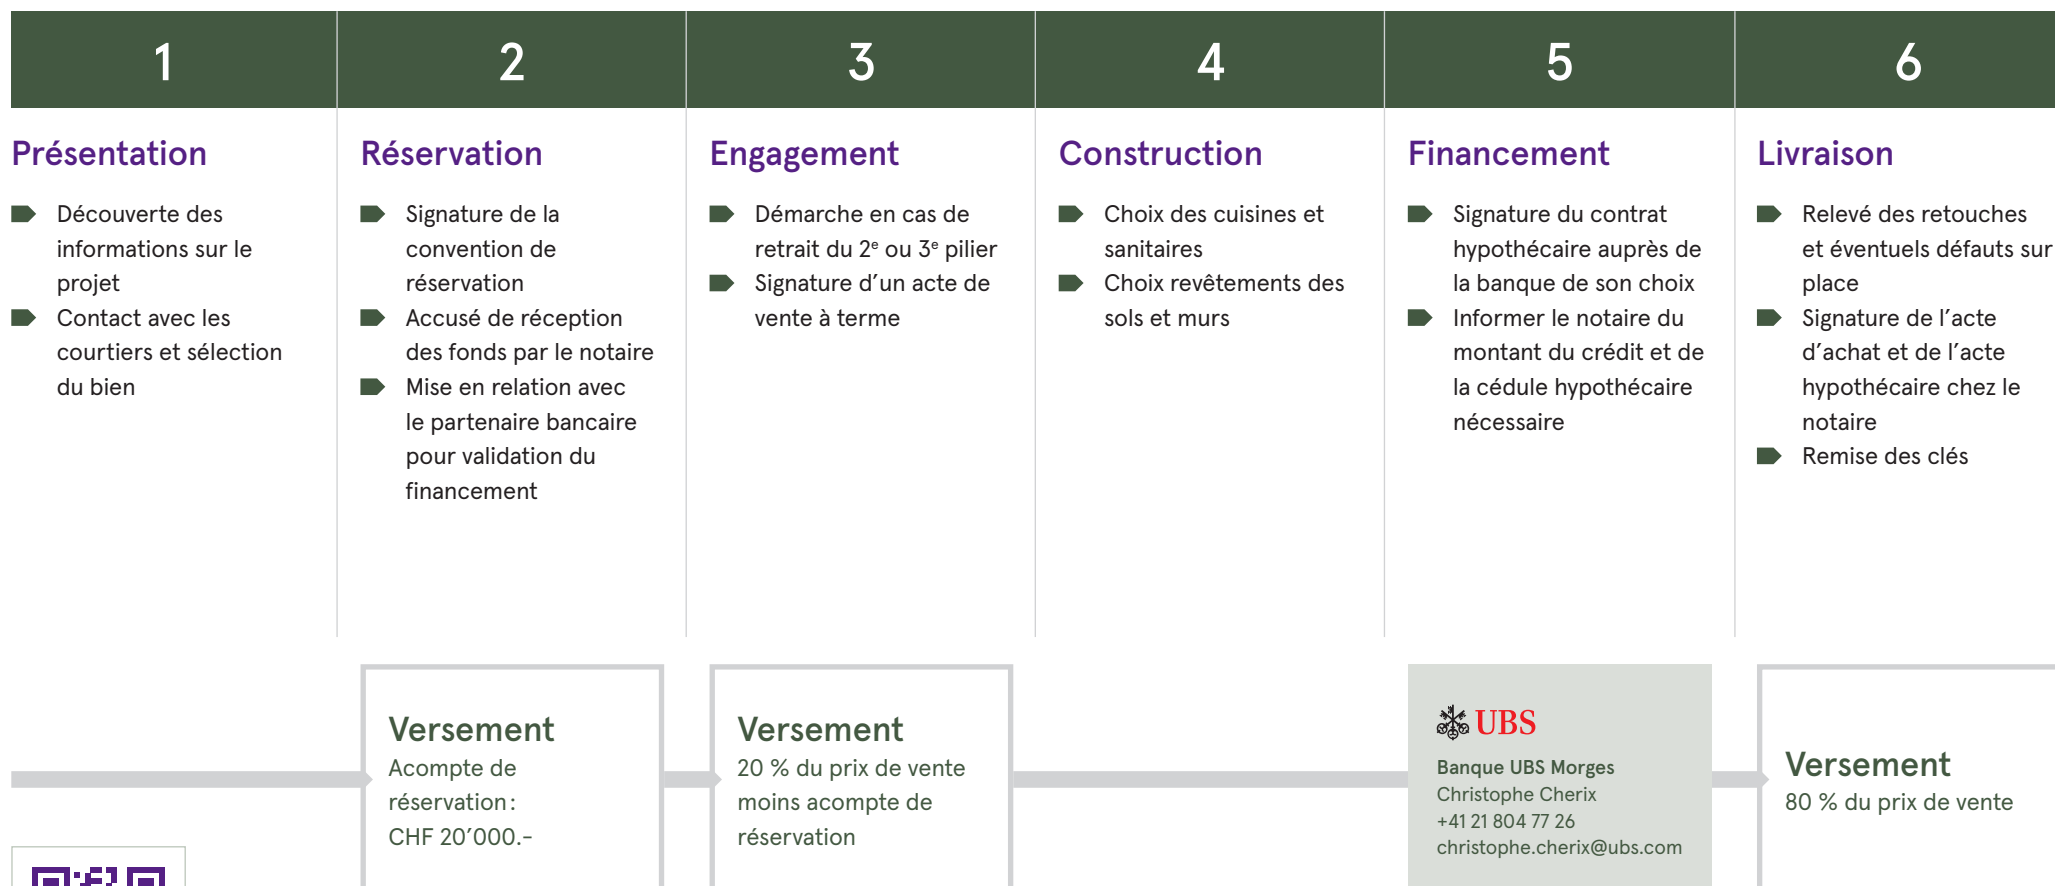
1

Présentation

Découverte des informations sur le projet

Contact avec les courtiers et sélection du bien

2

Réservation

Signature de la convention de réservation

Accusé de réception des fonds par le notaire

Mise en relation avec le partenaire bancaire pour validation du financement

3

Engagement

Démarche en cas de retrait du 2$^{e}$ ou 3$^{e}$ pilier

Signature d'un acte de vente à terme

4

Construction

Choix des cuisines et sanitaires

Choix revêtements des sols et murs

5

Financement

Signature du contrat hypothécaire auprès de la banque de son choix

Informer le notaire du montant du crédit et de la cédule hypothécaire nécessaire

6

Livraison

Relevé des retouches et éventuels défauts sur place

Signature de l'acte d'achat et de l'acte hypothécaire chez le notaire

Remise des clés

Versement
Acompte de réservation : CHF 20'000.-

Versement
20 % du prix de vente moins acompte de réservation

UBS
Banque UBS Morges
Christophe Cherix
+41 21 804 77 26
christophe.cherix@ubs.com

Versement
80 % du prix de vente